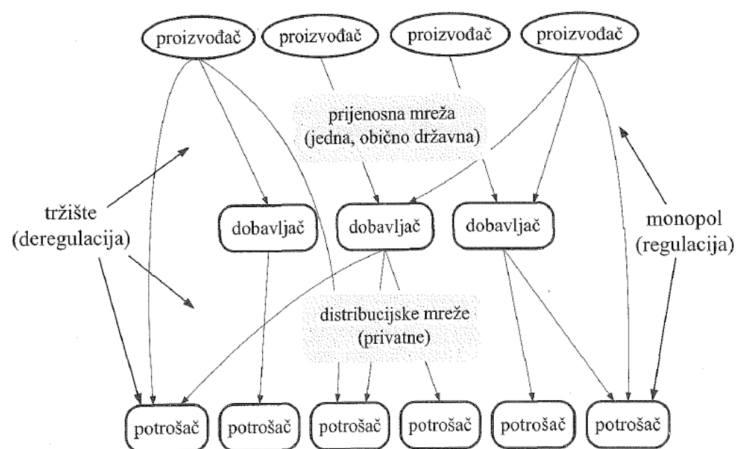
proizvođač proizvođač proizvođač proizvođač

prijenosna mreža (jedna, obično državna)

tržište (deregulacija)

dobavljač dobavljač dobavljač

monopol (regulacija)

distribucijske mreže (privatne)

potrošač potrošač potrošač potrošač potrošač potrošač